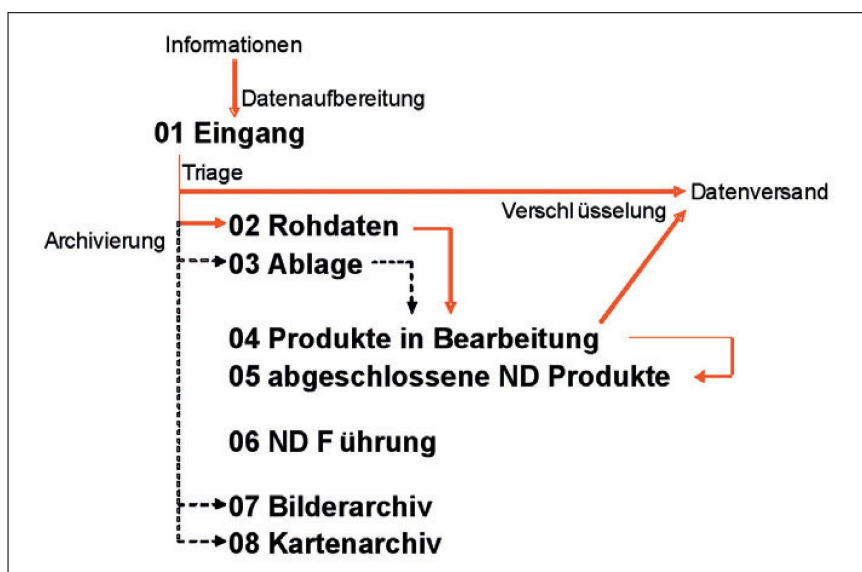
Informationen

Datenaufbereitung

01 Eingang

Triage

Datenversand

Verschl üsselung

Archivierung

02 Rohdaten

03 Ablage

04 Produkte in Bearbeitung

05 abgeschlossene ND Produkte

06 ND F ührung

07 Bilderarchiv

08 Kartenarchiv